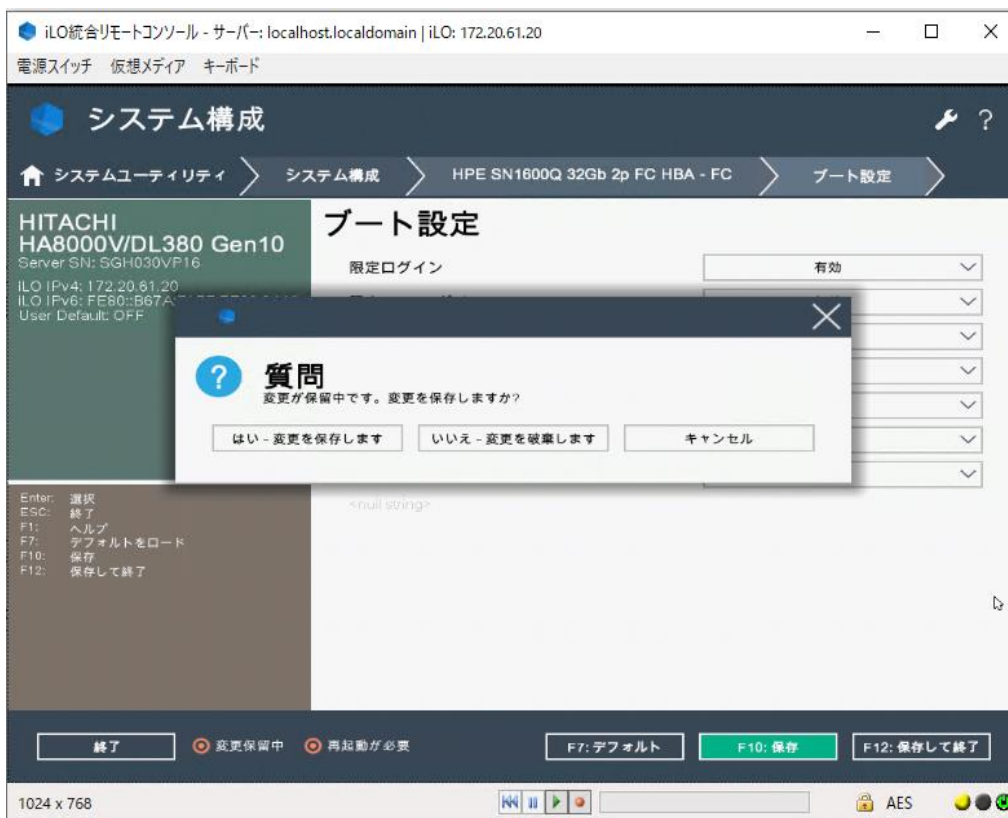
iLO統合リモートコンソール - サーバー: localhost.localdomain | iLO: 172.20.61.20

電源スイッチ　仮想メディア　キーボード

システム構成

システムユーティリティ　システム構成　HPE SN1600Q 32Gb 2p FC HBA - FC　ブート設定

HITACHI
HA8000V/DL380 Gen10
Server SN: SGH030VP16
iLO IPv4: 172.20.61.20
iLO IPv6: FE80::B67A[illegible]
User Default: OFF

ブート設定

限定ログイン　有効

質問
変更が保留中です。変更を保存しますか?

はい - 変更を保存します　いいえ - 変更を破棄します　キャンセル

<null string>

Enter: 選択
ESC: 終了
F1: ヘルプ
F7: デフォルトをロード
F10: 保存
F12: 保存して終了

終了　変更保留中　再起動が必要　F7: デフォルト　F10: 保存　F12: 保存して終了

1024 x 768　AES